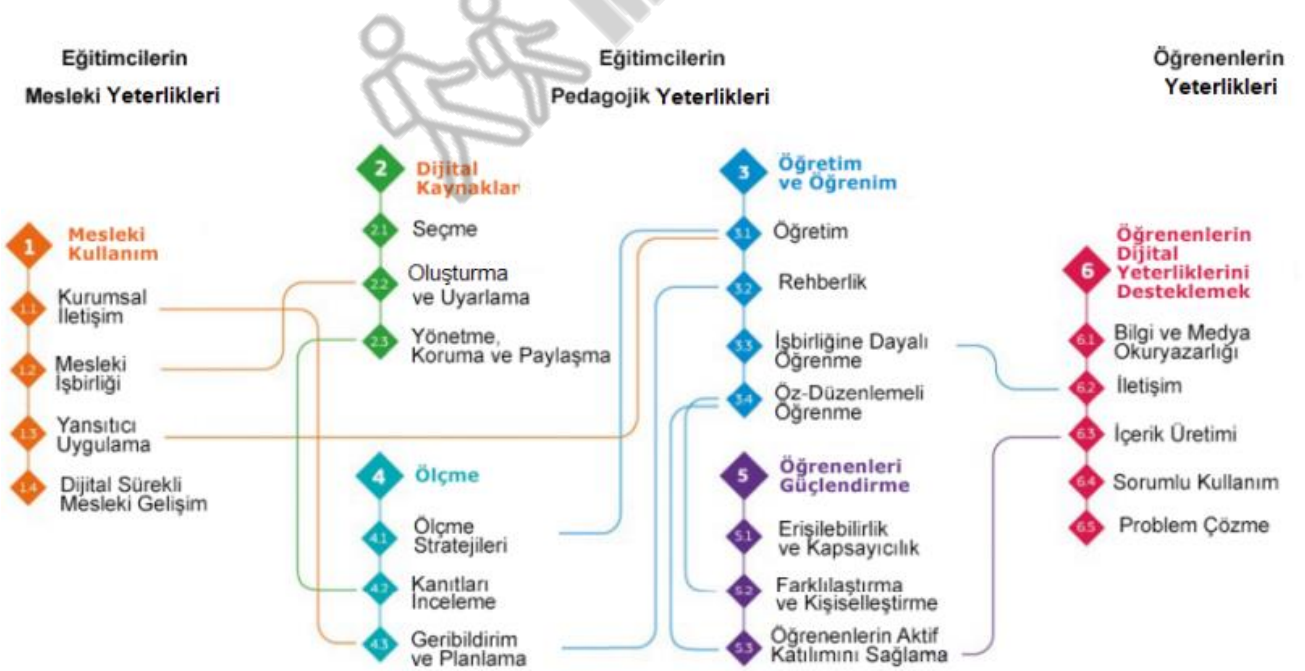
Eğitimcilerin Mesleki Yeterlikleri

Eğitimcilerin Pedagojik Yeterlikleri

Öğrenenlerin Yeterlikleri

1 Mesleki Kullanım

1.1 Kurumsal İletişim

1.2 Mesleki İşbirliği

1.3 Yansıtıcı Uygulama

1.4 Dijital Sürekli Mesleki Gelişim

2 Dijital Kaynaklar

2.1 Seçme

2.2 Oluşturma ve Uyarlama

2.3 Yönetme, Koruma ve Paylaşma

4 Ölçme

4.1 Ölçme Stratejileri

4.2 Kanıtları İnceleme

4.3 Geribildirim ve Planlama

3 Öğretim ve Öğrenim

3.1 Öğretim

3.2 Rehberlik

3.3 İşbirliğine Dayalı Öğrenme

3.4 Öz-Düzenlemeli Öğrenme

5 Öğrenenleri Güçlendirme

5.1 Erişilebilirlik ve Kapsayıcılık

5.2 Farklılaştırma ve Kişiselleştirme

5.3 Öğrenenlerin Aktif Katılımını Sağlama

6 Öğrenenlerin Dijital Yeterliklerini Desteklemek

6.1 Bilgi ve Medya Okuryazarlığı

6.2 İletişim

6.3 İçerik Üretimi

6.4 Sorumlu Kullanım

6.5 Problem Çözme